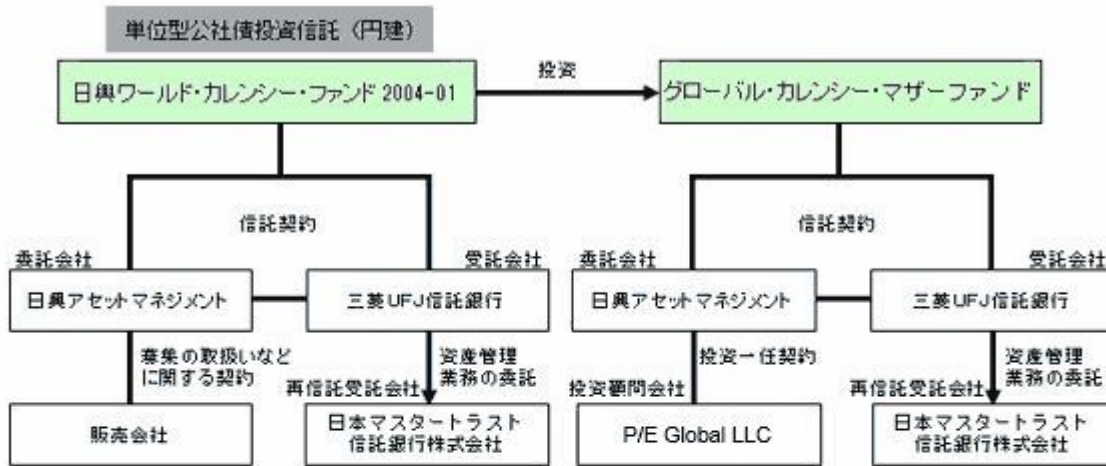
単位型公社債投資信託（円建）

日興ワールド・カレンシー・ファンド 2004-01

投資

グローバル・カレンシー・マザーファンド

信託契約

委託会社

受託会社

日興アセットマネジメント

三菱UFJ信託銀行

募集の取扱いなどに関する契約

資産管理業務の委託

再信託受託会社

販売会社

日本マスタートラスト信託銀行株式会社

信託契約

委託会社

受託会社

日興アセットマネジメント

三菱UFJ信託銀行

投資一任契約

投資顧問会社

資産管理業務の委託

再信託受託会社

P/E Global LLC

日本マスタートラスト信託銀行株式会社